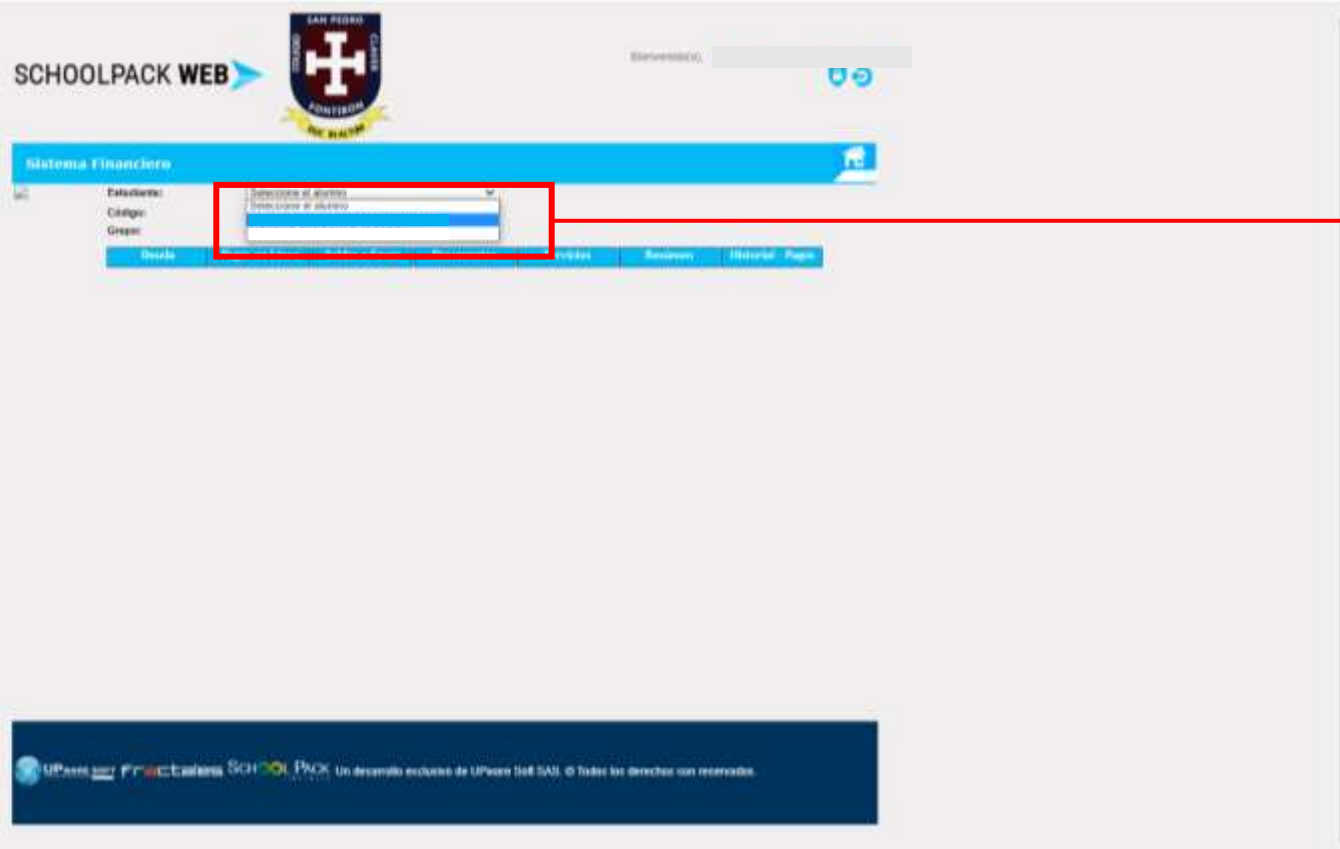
SCHOOLPACK WEB

SAN PEDRO CLAVER COLEGIO FONTIBON DUC IN ALTUM

Bienvenido(a),

Sistema Financiero

Estudiante: Seleccione el alumno

Seleccione el alumno

Código:

Grupo:

| Deuda | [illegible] | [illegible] | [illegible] | Servicios | Resumen | Historial - Pagos |
|---|---|---|---|---|---|---|

UPware soft Fractales SCHOOL PACK Un desarrollo exclusivo de UPware Soft SAS. © Todos los derechos son reservados.